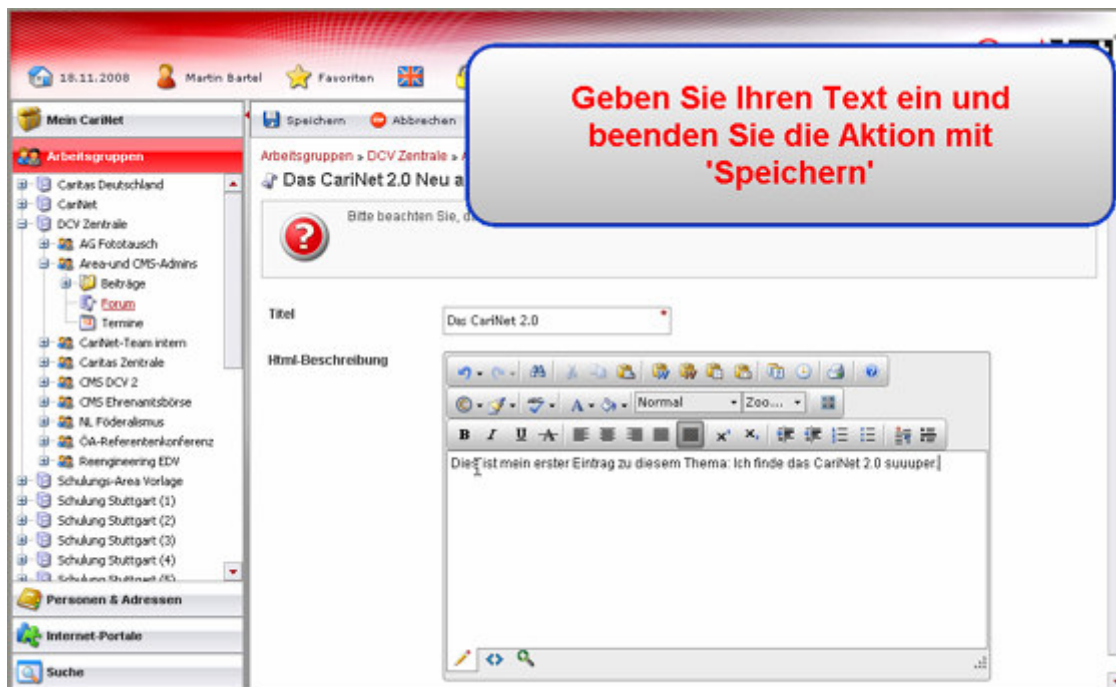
18.11.2008 Martin Bartel Favoriten

Mein CariNet

Arbeitsgruppen

Caritas Deutschland
CariNet
DCV Zentrale
AG Fototausch
Area-und CMS-Admins
Beiträge
Forum
Termine
CariNet-Team intern
Caritas Zentrale
CMS DCV 2
CMS Ehrenamtsbörse
NL Föderalismus
ÖA-Referentenkonferenz
Reengineering EDV
Schulungs-Area Vorlage
Schulung Stuttgart (1)
Schulung Stuttgart (2)
Schulung Stuttgart (3)
Schulung Stuttgart (4)
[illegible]

Personen & Adressen

Internet-Portale

Suche

Speichern Abbrechen

Arbeitsgruppen » DCV Zentrale » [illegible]

Das CariNet 2.0 Neu a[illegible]

Bitte beachten Sie, d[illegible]

Geben Sie Ihren Text ein und beenden Sie die Aktion mit 'Speichern'

Titel

Das CariNet 2.0 *

Html-Beschreibung

Normal Zoo...

B I U

Dies ist mein erster Eintrag zu diesem Thema: Ich finde das CariNet 2.0 suuuper.